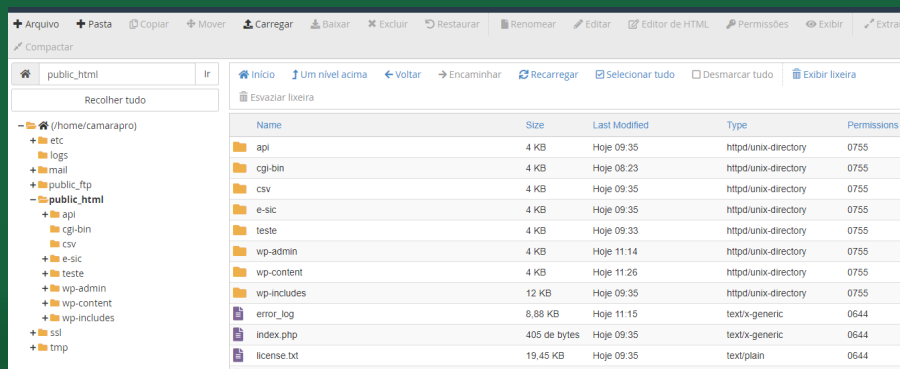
+ Arquivo + Pasta Copiar Mover Carregar Baixar Excluir Restaurar Renomear Editar Editor de HTML Permissões Exibir Extrair
Compactar

public_html Ir
Recolher tudo

(/home/camarapro)
etc
logs
mail
public_ftp
public_html
api
cgi-bin
csv
e-sic
teste
wp-admin
wp-content
wp-includes
ssl
tmp

Início Um nível acima Voltar Encaminhar Recarregar Selecionar tudo Desmarcar tudo Exibir lixeira
Esvaziar lixeira

| Name | Size | Last Modified | Type | Permissions |
|---|---|---|---|---|
| api | 4 KB | Hoje 09:35 | httpd/unix-directory | 0755 |
| cgi-bin | 4 KB | Hoje 08:23 | httpd/unix-directory | 0755 |
| csv | 4 KB | Hoje 09:35 | httpd/unix-directory | 0755 |
| e-sic | 4 KB | Hoje 09:35 | httpd/unix-directory | 0755 |
| teste | 4 KB | Hoje 09:33 | httpd/unix-directory | 0755 |
| wp-admin | 4 KB | Hoje 11:14 | httpd/unix-directory | 0755 |
| wp-content | 4 KB | Hoje 11:26 | httpd/unix-directory | 0755 |
| wp-includes | 12 KB | Hoje 09:35 | httpd/unix-directory | 0755 |
| error_log | 8,88 KB | Hoje 11:15 | text/x-generic | 0644 |
| index.php | 405 de bytes | Hoje 09:35 | text/x-generic | 0644 |
| license.txt | 19,45 KB | Hoje 09:35 | text/plain | 0644 |